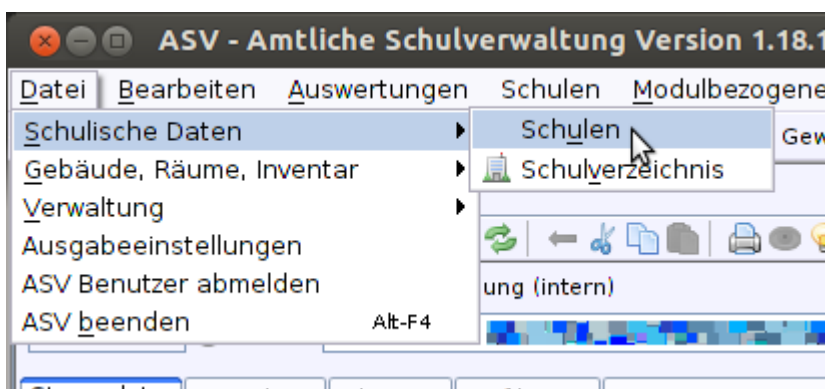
ASV - Amtliche Schulverwaltung Version 1.18.1

Datei Bearbeiten Auswertungen Schulen Modulbezogene

Schulische Daten
Gebäude, Räume, Inventar
Verwaltung
Ausgabeeinstellungen
ASV Benutzer abmelden
ASV beenden Alt-F4

Schulen
Schulverzeichnis

Gew

ung (intern)